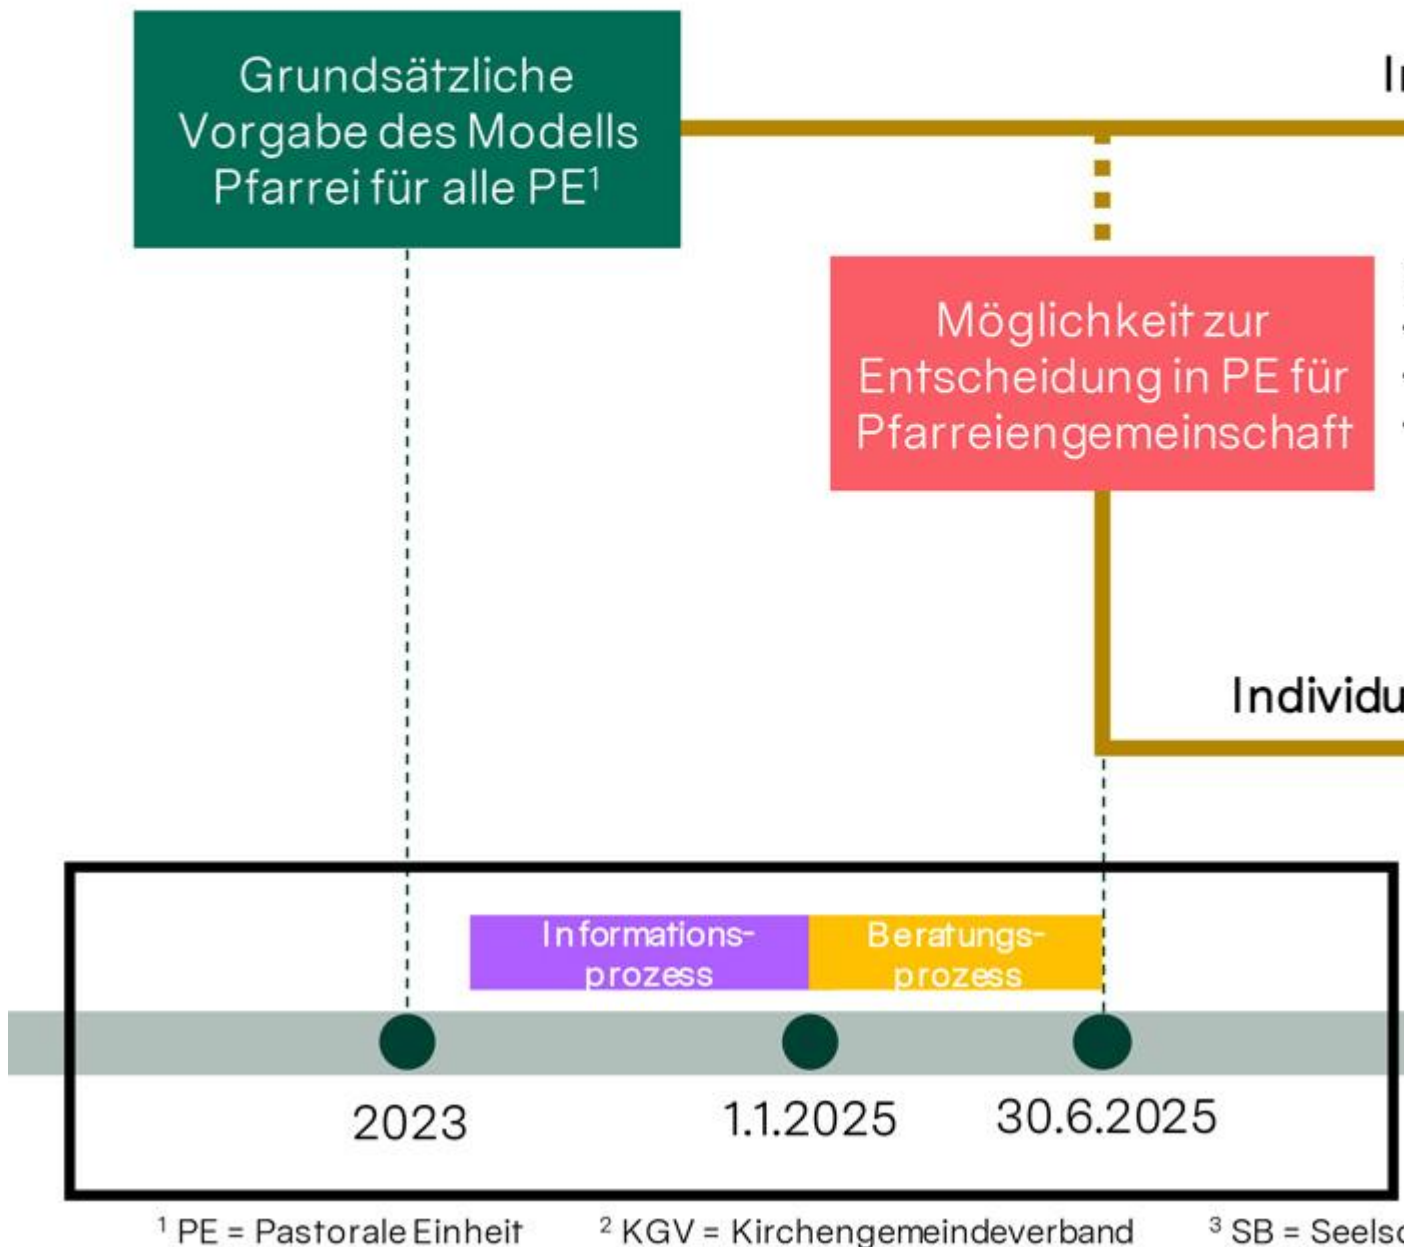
Grundsätzliche Vorgabe des Modells Pfarrei für alle PE$^1$

I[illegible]

Möglichkeit zur Entscheidung in PE für Pfarreiengemeinschaft

Individu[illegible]

Informationsprozess

Beratungsprozess

2023

1.1.2025

30.6.2025

$^1$ PE = Pastorale Einheit $^2$ KGV = Kirchengemeindeverband $^3$ SB = Seelsc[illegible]